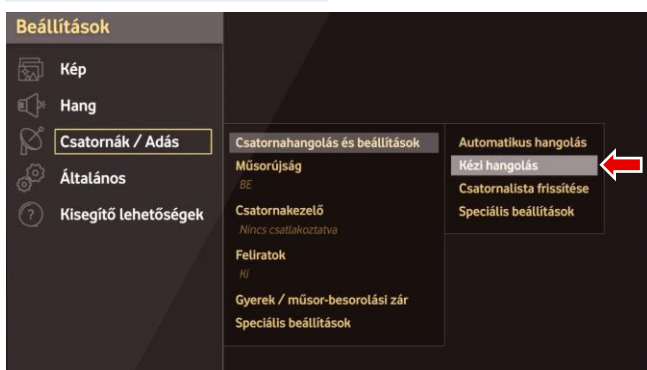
Beállítások

Kép

Hang

Csatornák / Adás

Általános

Kisegítő lehetőségek

Csatornahangolás és beállítások

Műsorújság
BE

Csatornakezelő
Nincs csatlakoztatva

Feliratok
Ki

Gyerek / műsor-besorolási zár

Speciális beállítások

Automatikus hangolás

Kézi hangolás

Csatornalista frissítése

Speciális beállítások